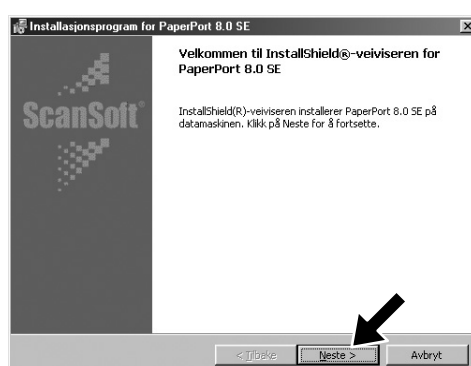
Installasjonsprogram for PaperPort 8.0 SE

ScanSoft

Velkommen til InstallShield®-veiviseren for PaperPort 8.0 SE

InstallShield(R)-veiviseren installerer PaperPort 8.0 SE på datamaskinen. Klikk på Neste for å fortsette.

< Tilbake

Neste >

Avbryt